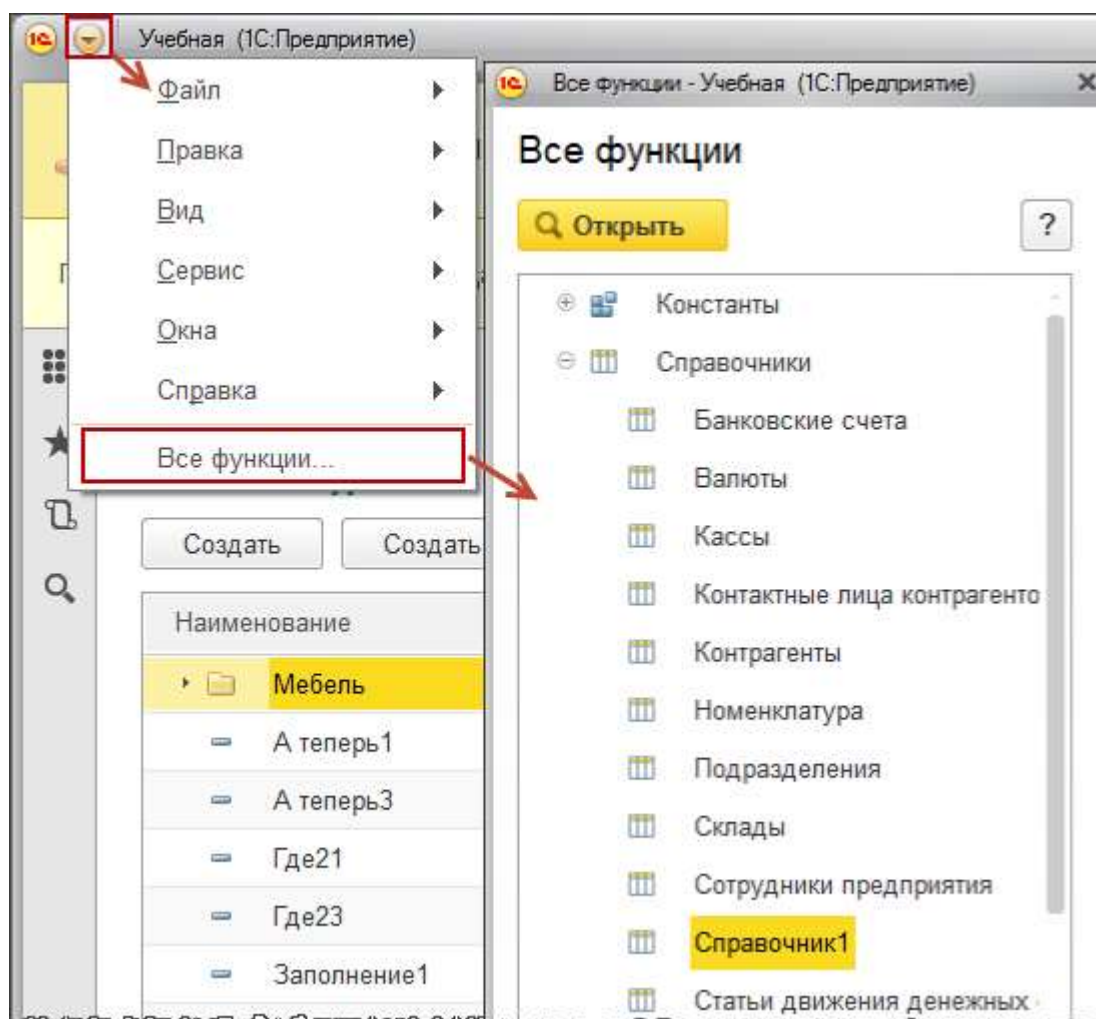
Учебная (1С:Предприятие)

Файл
Правка
Вид
Сервис
Окна
Справка
Все функции...

Создать
Создать
Наименование
Мебель
А теперь1
А теперь3
Где21
Где23
Заполнение1

Все функции - Учебная (1С:Предприятие)
Все функции
Открыть
?
Константы
Справочники
Банковские счета
Валюты
Кассы
Контактные лица контрагенто
Контрагенты
Номенклатура
Подразделения
Склады
Сотрудники предприятия
Справочник1
Статьи движения денежных